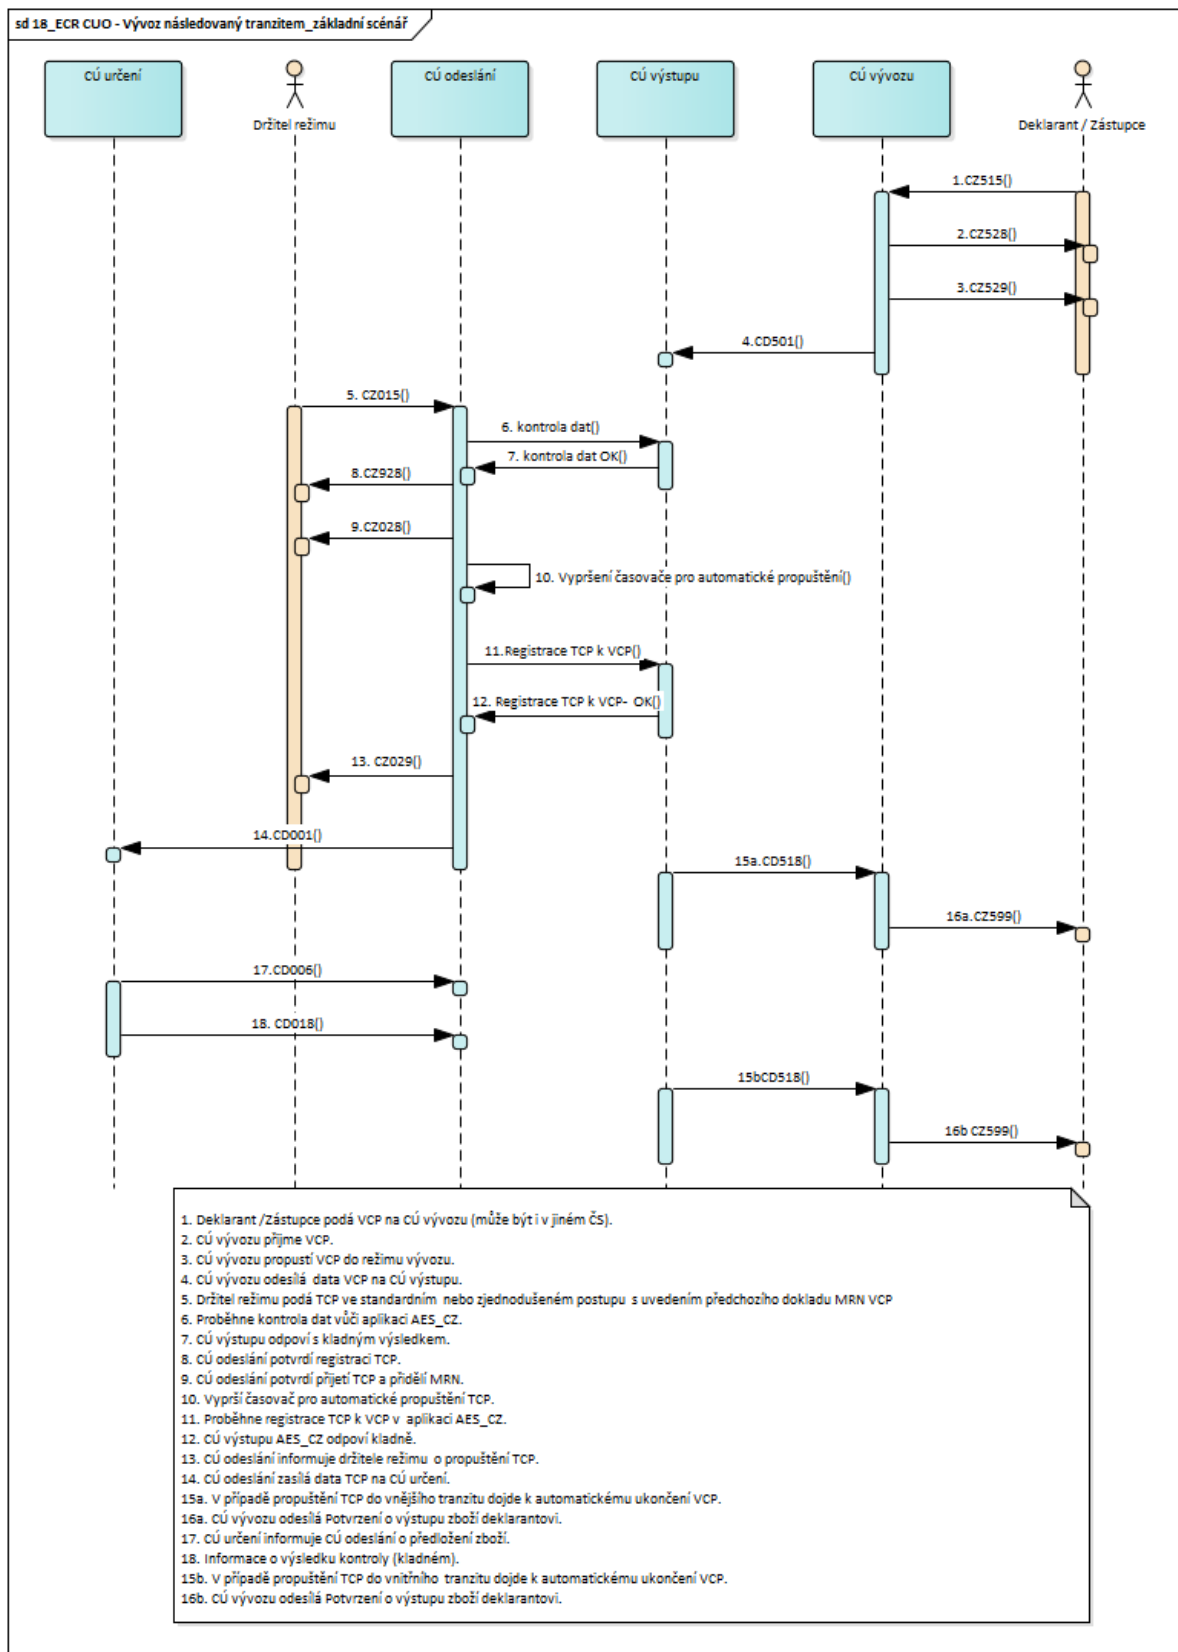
sd 18_ECR CUO - Vývoz následovaný tranzitem_základní scénář

CÚ určení

Držitel režimu

CÚ odeslání

CÚ výstupu

CÚ vývozu

Deklarant / Zástupce

1.CZ515()

2.CZ528()

3.CZ529()

4.CD501()

5. CZ015()

6. kontrola dat()

7. kontrola dat OK()

8.CZ928()

9.CZ028()

10. Vypršení časovače pro automatické propuštění()

11.Registrace TCP k VCP()

12. Registrace TCP k VCP- OK()

13. CZ029()

14.CD001()

15a.CD518()

16a.CZ599()

17.CD006()

18. CD018()

15bCD518()

16b CZ599()

1. Deklarant /Zástupce podá VCP na CÚ vývozu (může být i v jiném ČS).
2. CÚ vývozu přijme VCP.
3. CÚ vývozu propustí VCP do režimu vývozu.
4. CÚ vývozu odesílá data VCP na CÚ výstupu.
5. Držitel režimu podá TCP ve standardním nebo zjednodušeném postupu s uvedením předchozího dokladu MRN VCP
6. Proběhne kontrola dat vůči aplikaci AES_CZ.
7. CÚ výstupu odpoví s kladným výsledkem.
8. CÚ odeslání potvrdí registraci TCP.
9. CÚ odeslání potvrdí přijetí TCP a přidělí MRN.
10. Vyprší časovač pro automatické propuštění TCP.
11. Proběhne registrace TCP k VCP v aplikaci AES_CZ.
12. CÚ výstupu AES_CZ odpoví kladně.
13. CÚ odeslání informuje držitele režimu o propuštění TCP.
14. CÚ odeslání zasílá data TCP na CÚ určení.
15a. V případě propuštění TCP do vnějšího tranzitu dojde k automatickému ukončení VCP.
16a. CÚ vývozu odesílá Potvrzení o výstupu zboží deklarantovi.
17. CÚ určení informuje CÚ odeslání o předložení zboží.
18. Informace o výsledku kontroly (kladném).
15b. V případě propuštění TCP do vnitřního tranzitu dojde k automatickému ukončení VCP.
16b. CÚ vývozu odesílá Potvrzení o výstupu zboží deklarantovi.